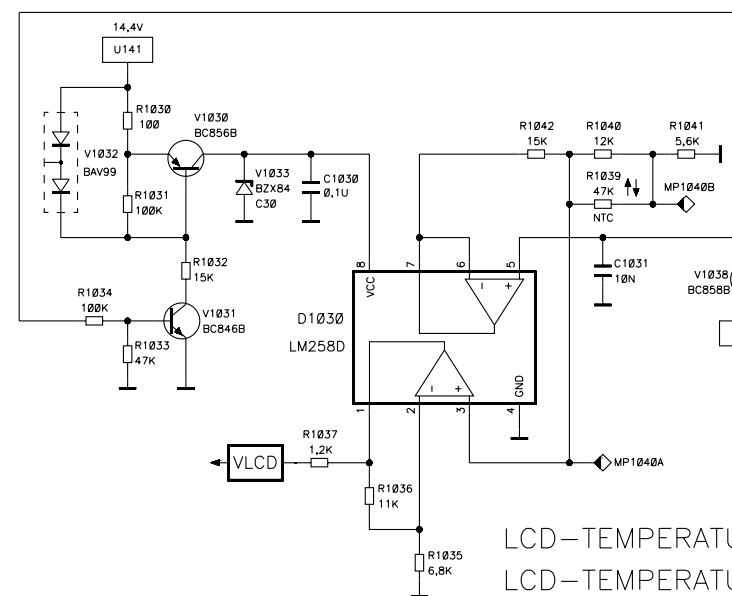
14,4V
U141
R1030
100
V1030
BC856B
V1032
BAV99
R1031
100K
V1033
BZX84
C30
C1030
0,1U
R1032
15K
R1034
100K
V1031
BC846B
R1033
47K
R1042
15K
R1040
12K
R1041
5,6K
R1039
47K
NTC
MP1040B
C1031
10N
V1038
BC858B
8
VCC
7
6
5
-
+
D1030
LM258D
-
+
1
2
3
4
GND
VLCD
R1037
1,2K
R1036
11K
MP1040A
R1035
6,8K
LCD-TEMPERATU
LCD-TEMPERATU